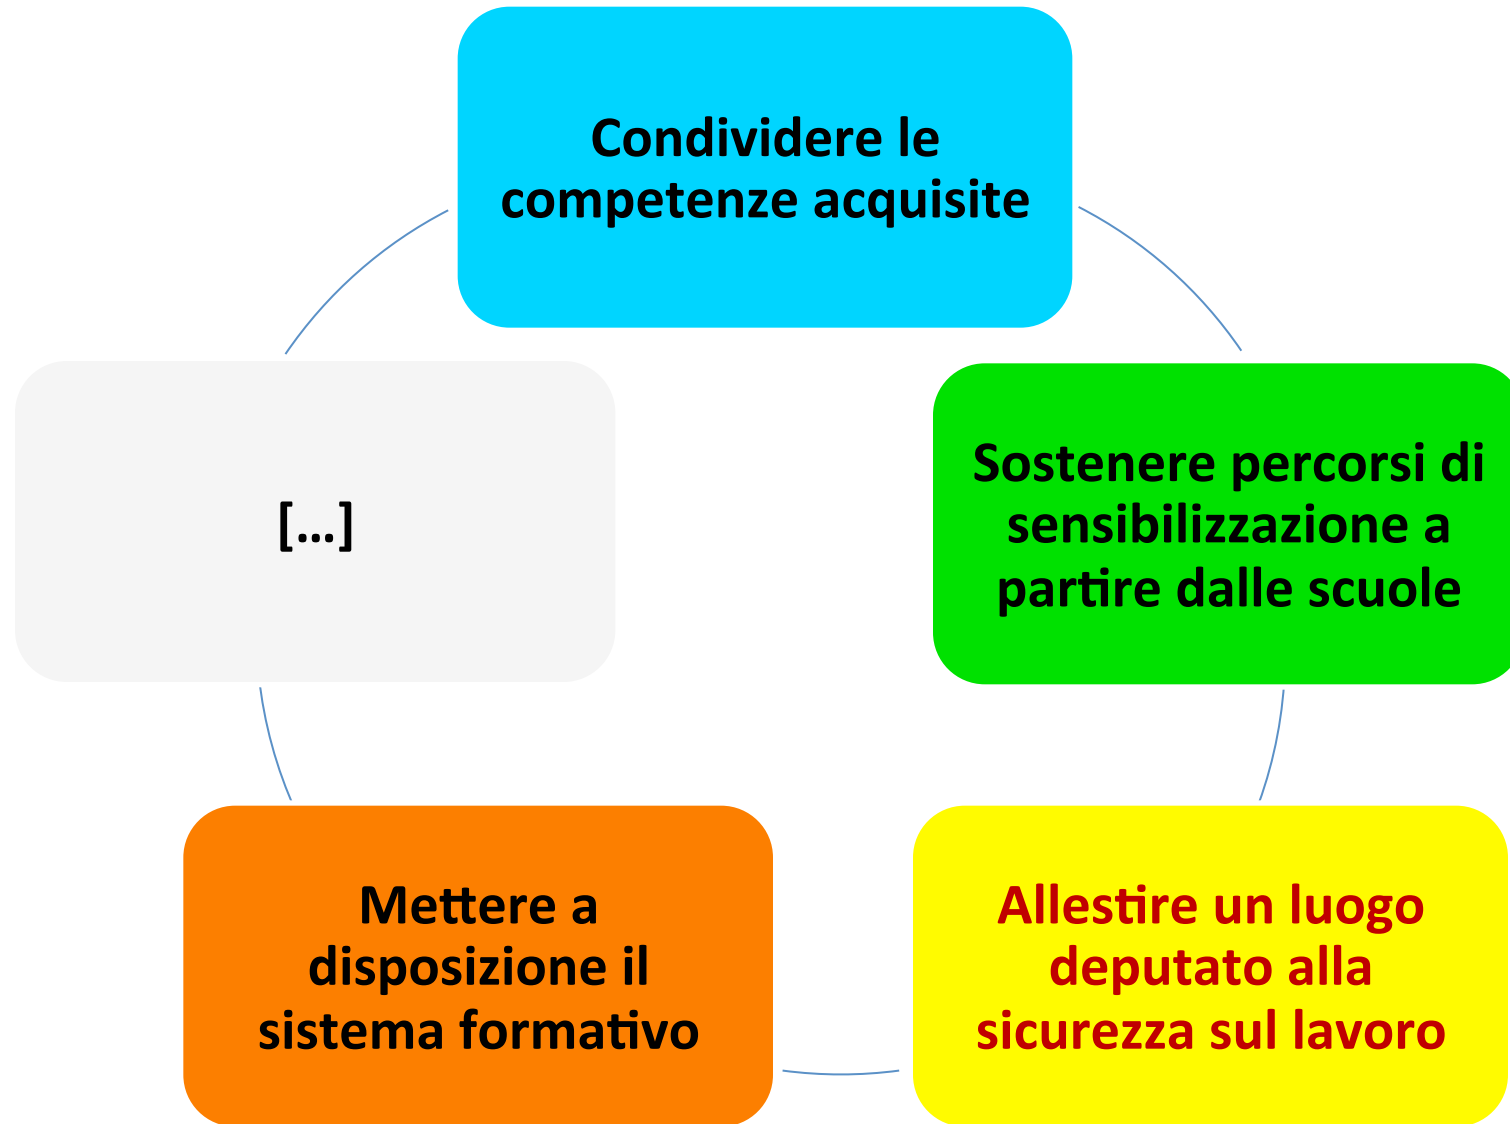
Condividere le competenze acquisite

Sostenere percorsi di sensibilizzazione a partire dalle scuole

Allestire un luogo deputato alla sicurezza sul lavoro

Mettere a disposizione il sistema formativo

[...]